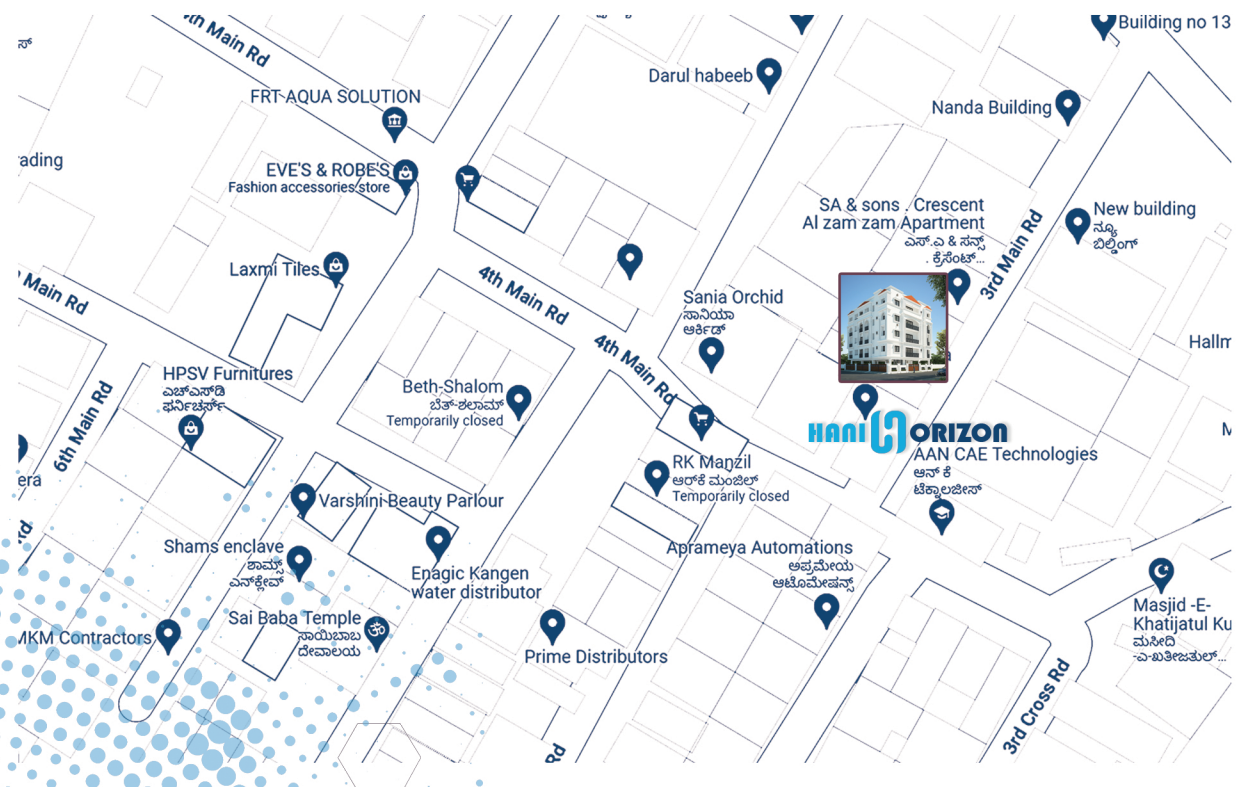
th Main Rd
ಸ್
FRT AQUA SOLUTION
rading
EVE'S & ROBE'S
Fashion accessories store
Laxmi Tiles
Main Rd
HPSV Furnitures
ಎಚ್‌ಎಸ್‌ಡಿ ಫರ್ನಿಚರ್ಸ್
6th Main Rd
era
rd
Varshini Beauty Parlour
Shams enclave
ಶಾಮ್ಸ್ ಎನ್‌ಕ್ಲೇವ್
Sai Baba Temple
ಸಾಯಿಬಾಬ ದೇವಾಲಯ
MKM Contractors
Enagic Kangen water distributor
Beth-Shalom
ಬೆತ್-ಶಲಾಮ್
Temporarily closed
4th Main Rd
4th Main Rd
Prime Distributors
Rd
RK Manzil
ಆರ್‌ಕೆ ಮಂಜಿಲ್
Temporarily closed
Aprameya Automations
ಅಪ್ರಮೇಯ ಆಟೋಮೇಷನ್ಸ್
Darul habeeb
Sania Orchid
ಸಾನಿಯಾ ಆರ್ಕಿಡ್
SA & sons . Crescent
Al zam zam Apartment
ಎಸ್.ಎ & ಸನ್ಸ್ . ಕ್ರೆಸೆಂಟ್...
HANI HORIZON
AAN CAE Technologies
ಆನ್ ಕೆ ಟೆಕ್ನಾಲಜೀಸ್
Building no 13
Nanda Building
New building
ನ್ಯೂ ಬಿಲ್ಡಿಂಗ್
3rd Main Rd
Hallm
M
Masjid -E-
Khatijatul Ku
ಮಸೀದಿ
-ಎ-ಖತೀಜತುಲ್...
3rd Cross Rd